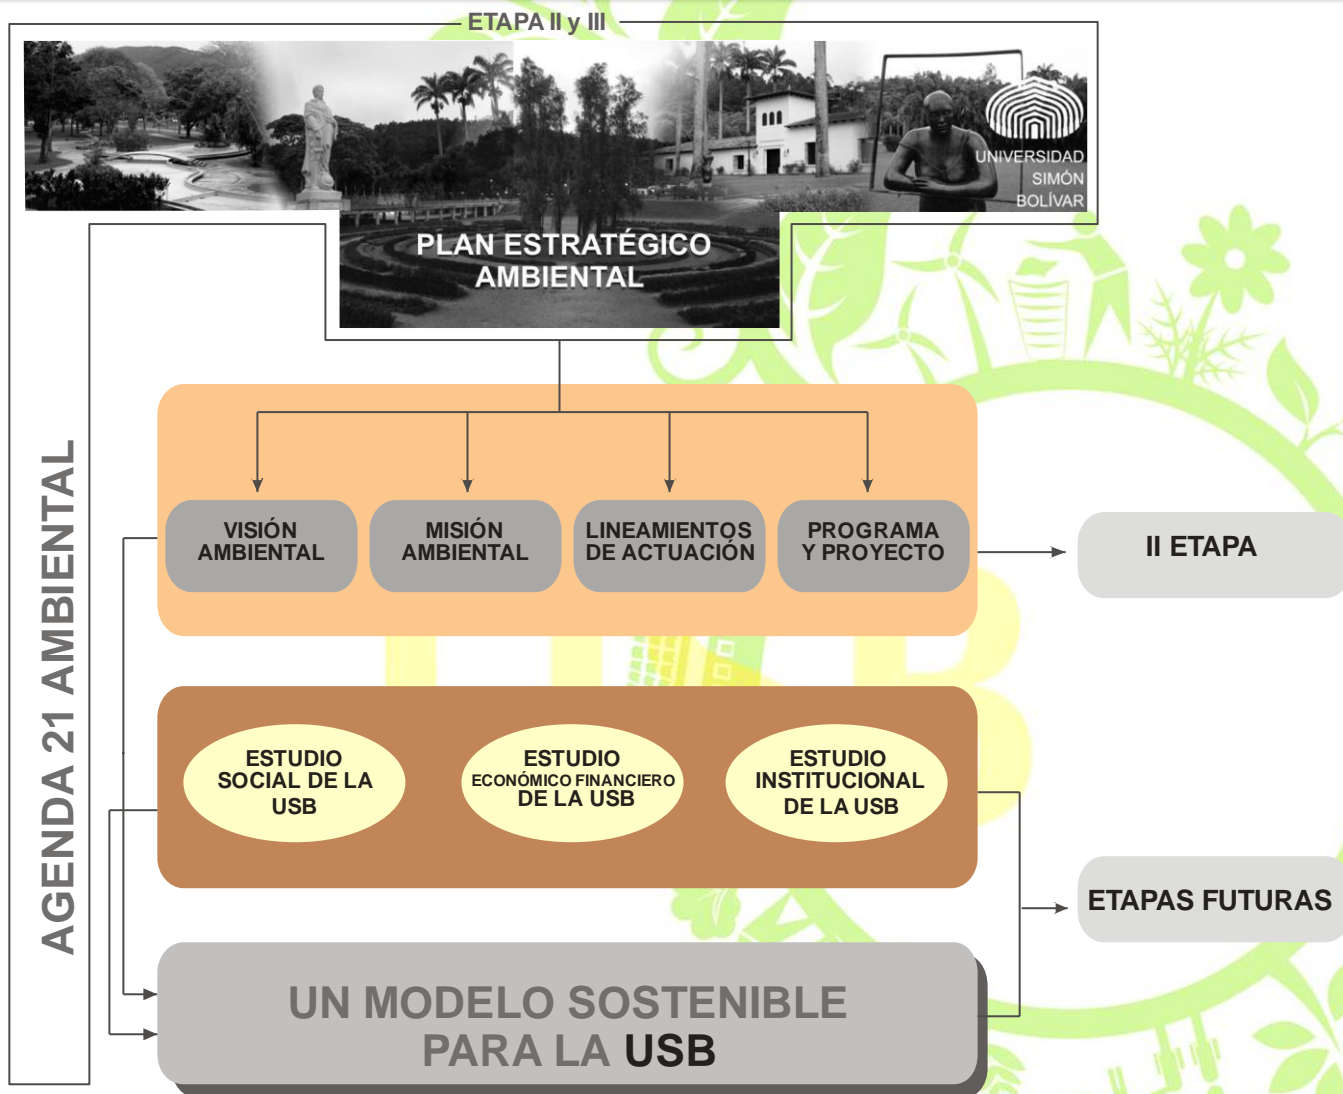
ETAPA II y III

UNIVERSIDAD SIMÓN BOLÍVAR

PLAN ESTRATÉGICO AMBIENTAL

AGENDA 21 AMBIENTAL

VISIÓN AMBIENTAL

MISIÓN AMBIENTAL

LINEAMIENTOS DE ACTUACIÓN

PROGRAMA Y PROYECTO

II ETAPA

ESTUDIO SOCIAL DE LA USB

ESTUDIO ECONÓMICO FINANCIERO DE LA USB

ESTUDIO INSTITUCIONAL DE LA USB

ETAPAS FUTURAS

UN MODELO SOSTENIBLE PARA LA USB